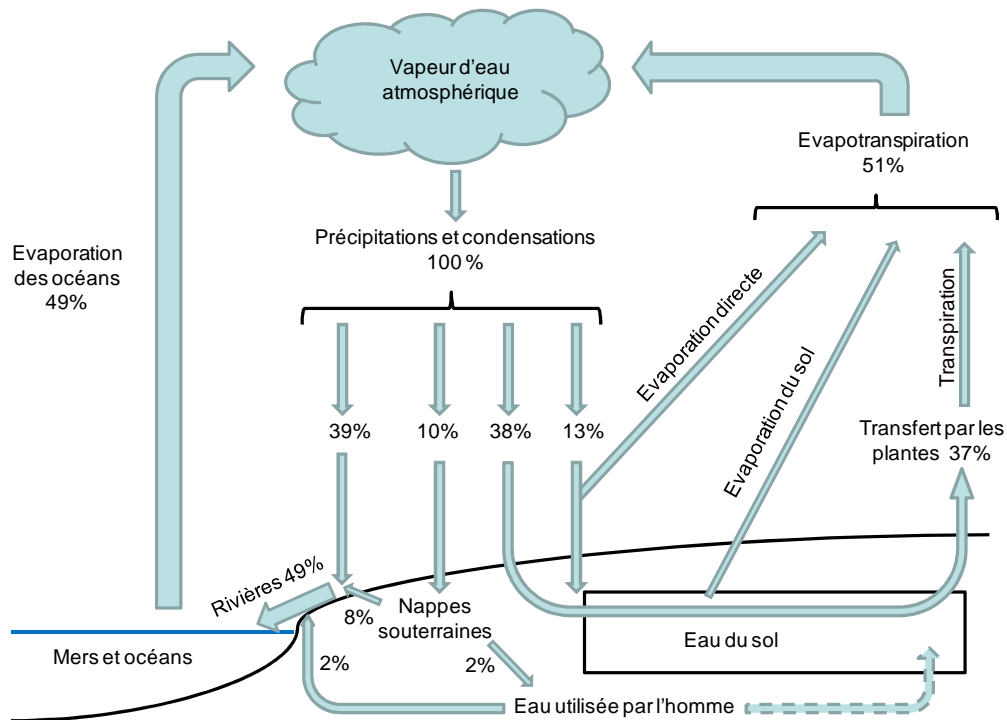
Vapeur d'eau atmosphérique

Evapotranspiration 51%

Evaporation des océans 49%

Précipitations et condensations 100 %

Evaporation directe

Evaporation du sol

Transpiration

39%

10%

38%

13%

Transfert par les plantes 37%

Rivières 49%

8%

Nappes souterraines

Eau du sol

Mers et océans

2%

2%

Eau utilisée par l'homme